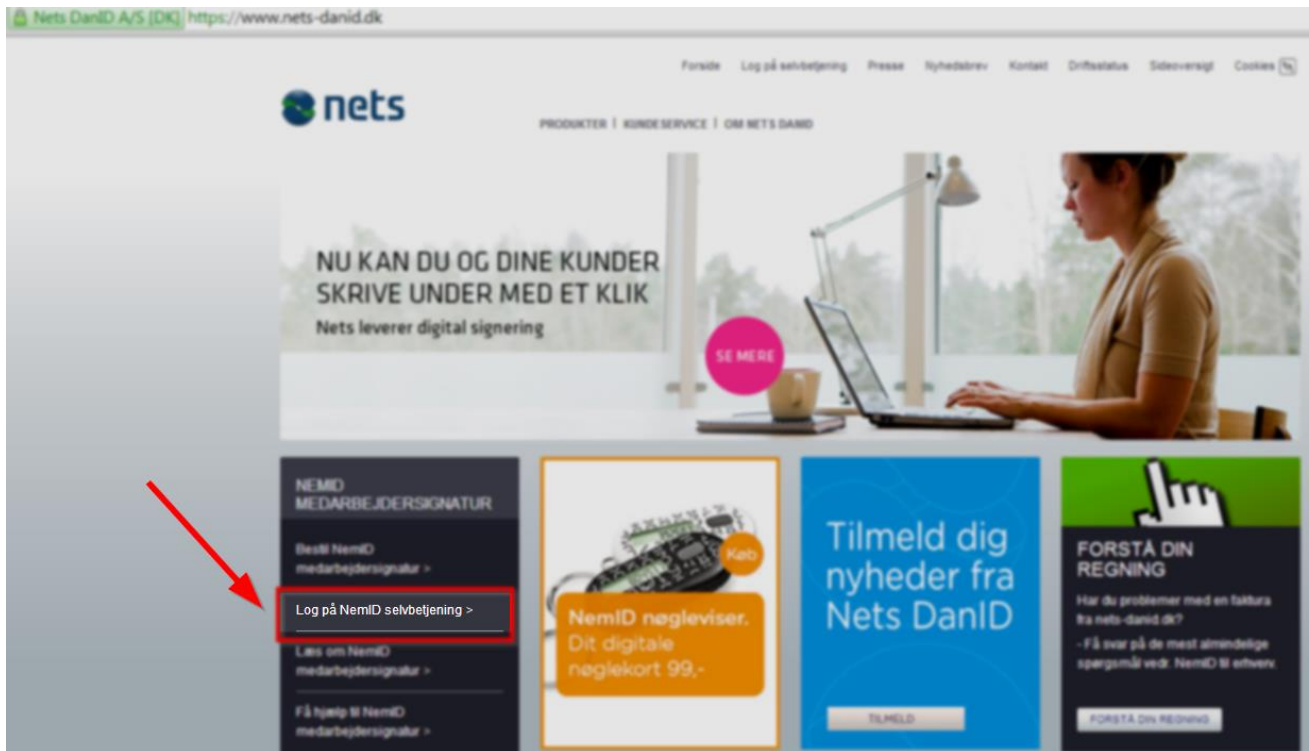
Nets DanID A/S [DK] https://www.nets-danid.dk

Forside Log på selvbetjening Presse Nyhedsbrev Kontakt Driftsstatus Sideoversigt Cookies

nets

PRODUKTER | KUNDESERVICE | OM NETS DANID

NU KAN DU OG DINE KUNDER SKRIVE UNDER MED ET KLIK

Nets leverer digital signering

SE MERE

NEMID MEDARBEJDERSIGNATUR

Bestil NemID medarbejdersignatur >

Log på NemID selvbetjening >

Læs om NemID medarbejdersignatur >

Få hjælp til NemID medarbejdersignatur >

Køb

NemID nøgleviser. Dit digitale nøglekort 99,-

Tilmeld dig nyheder fra Nets DanID

TILMELD

FORSTÅ DIN REGNING

Har du problemer med en faktura fra nets-danid.dk?

- Få svar på de mest almindelige spørgsmål vedr. NemID til erhverv.

FORSTÅ DIN REGNING